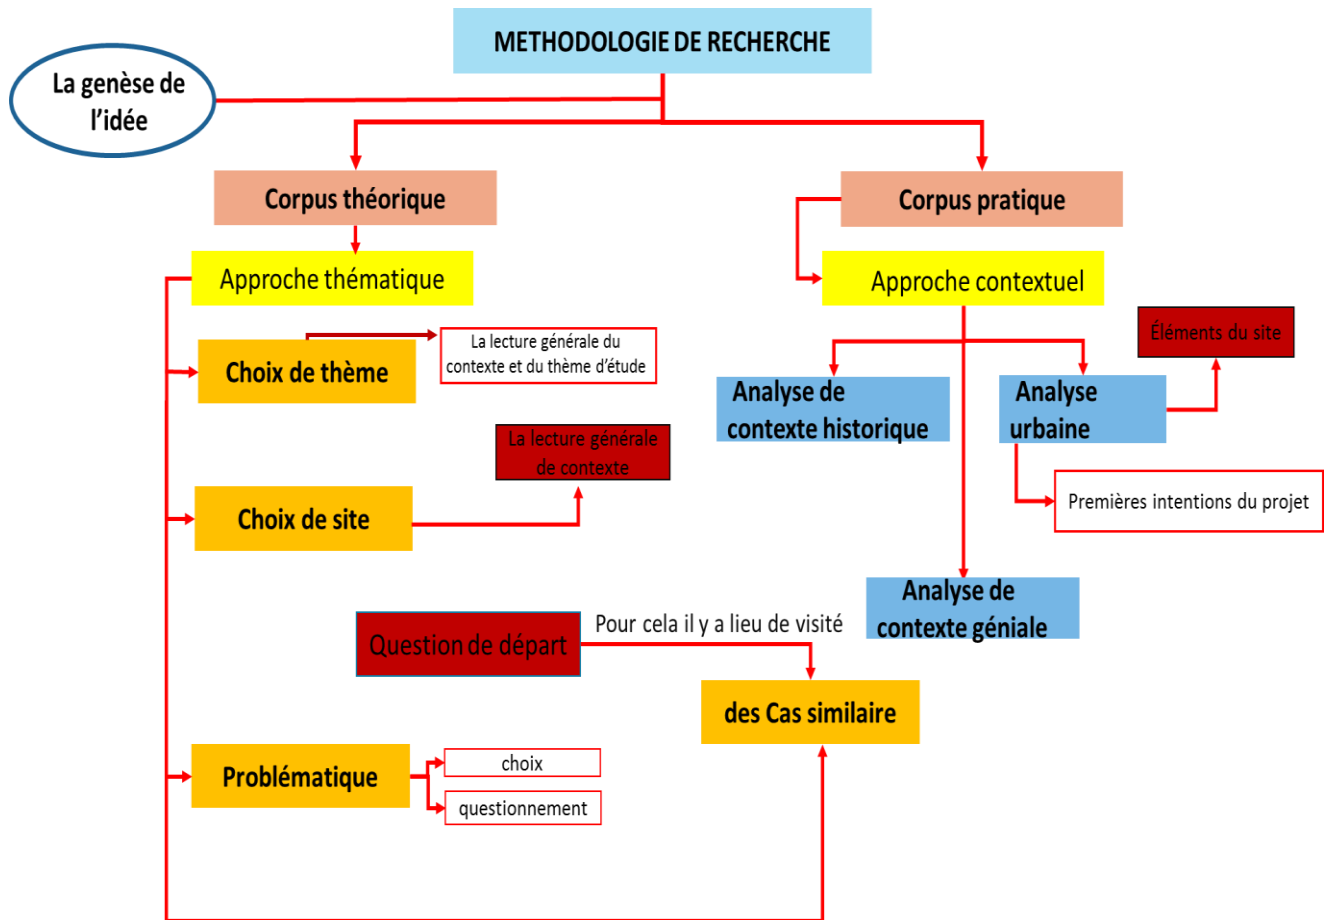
METHODOLOGIE DE RECHERCHE

La genèse de l'idée

Corpus théorique

Corpus pratique

Approche thématique

Approche contextuel

Choix de thème

La lecture générale du contexte et du thème d'étude

Éléments du site

Analyse de contexte historique

Analyse urbaine

La lecture générale de contexte

Choix de site

Premières intentions du projet

Analyse de contexte géniale

Question de départ

Pour cela il y a lieu de visité

des Cas similaire

Problématique

choix

questionnement